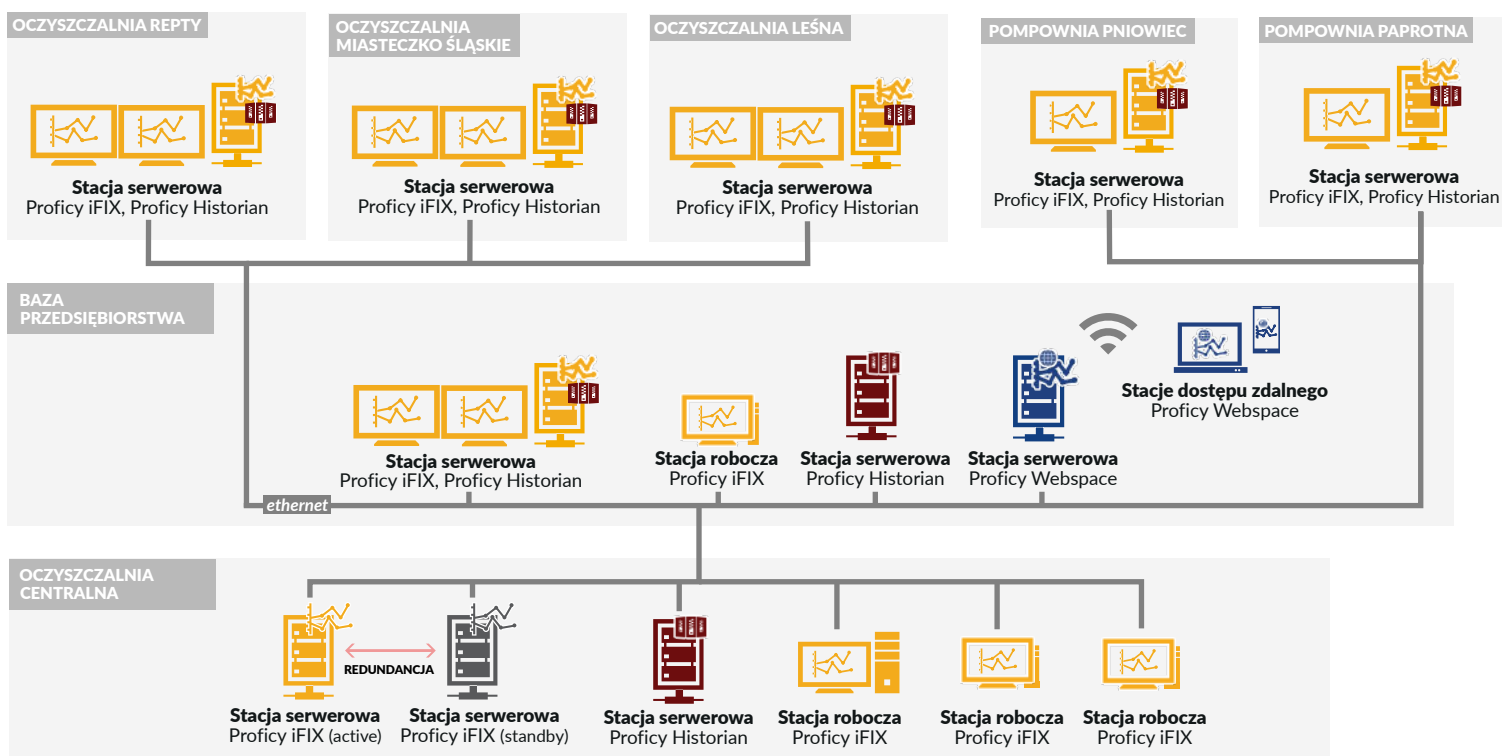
OCZYSZCZALNIA REPTY

Stacja serwerowa
Proficy iFIX, Proficy Historian

OCZYSZCZALNIA MIASTECZKO ŚLĄSKIE

Stacja serwerowa
Proficy iFIX, Proficy Historian

OCZYSZCZALNIA LEŚNA

Stacja serwerowa
Proficy iFIX, Proficy Historian

POMPOWNIA PNIOWIEC

Stacja serwerowa
Proficy iFIX, Proficy Historian

POMPOWNIA PAPROTNA

Stacja serwerowa
Proficy iFIX, Proficy Historian

BAZA PRZEDSIĘBIORSTWA

Stacje dostępu zdalnego
Proficy Webspace

Stacja serwerowa
Proficy iFIX, Proficy Historian

Stacja robocza
Proficy iFIX

Stacja serwerowa
Proficy Historian

Stacja serwerowa
Proficy Webspace

ethernet

OCZYSZCZALNIA CENTRALNA

REDUNDANCJA

Stacja serwerowa
Proficy iFIX (active)

Stacja serwerowa
Proficy iFIX (standby)

Stacja serwerowa
Proficy Historian

Stacja robocza
Proficy iFIX

Stacja robocza
Proficy iFIX

Stacja robocza
Proficy iFIX